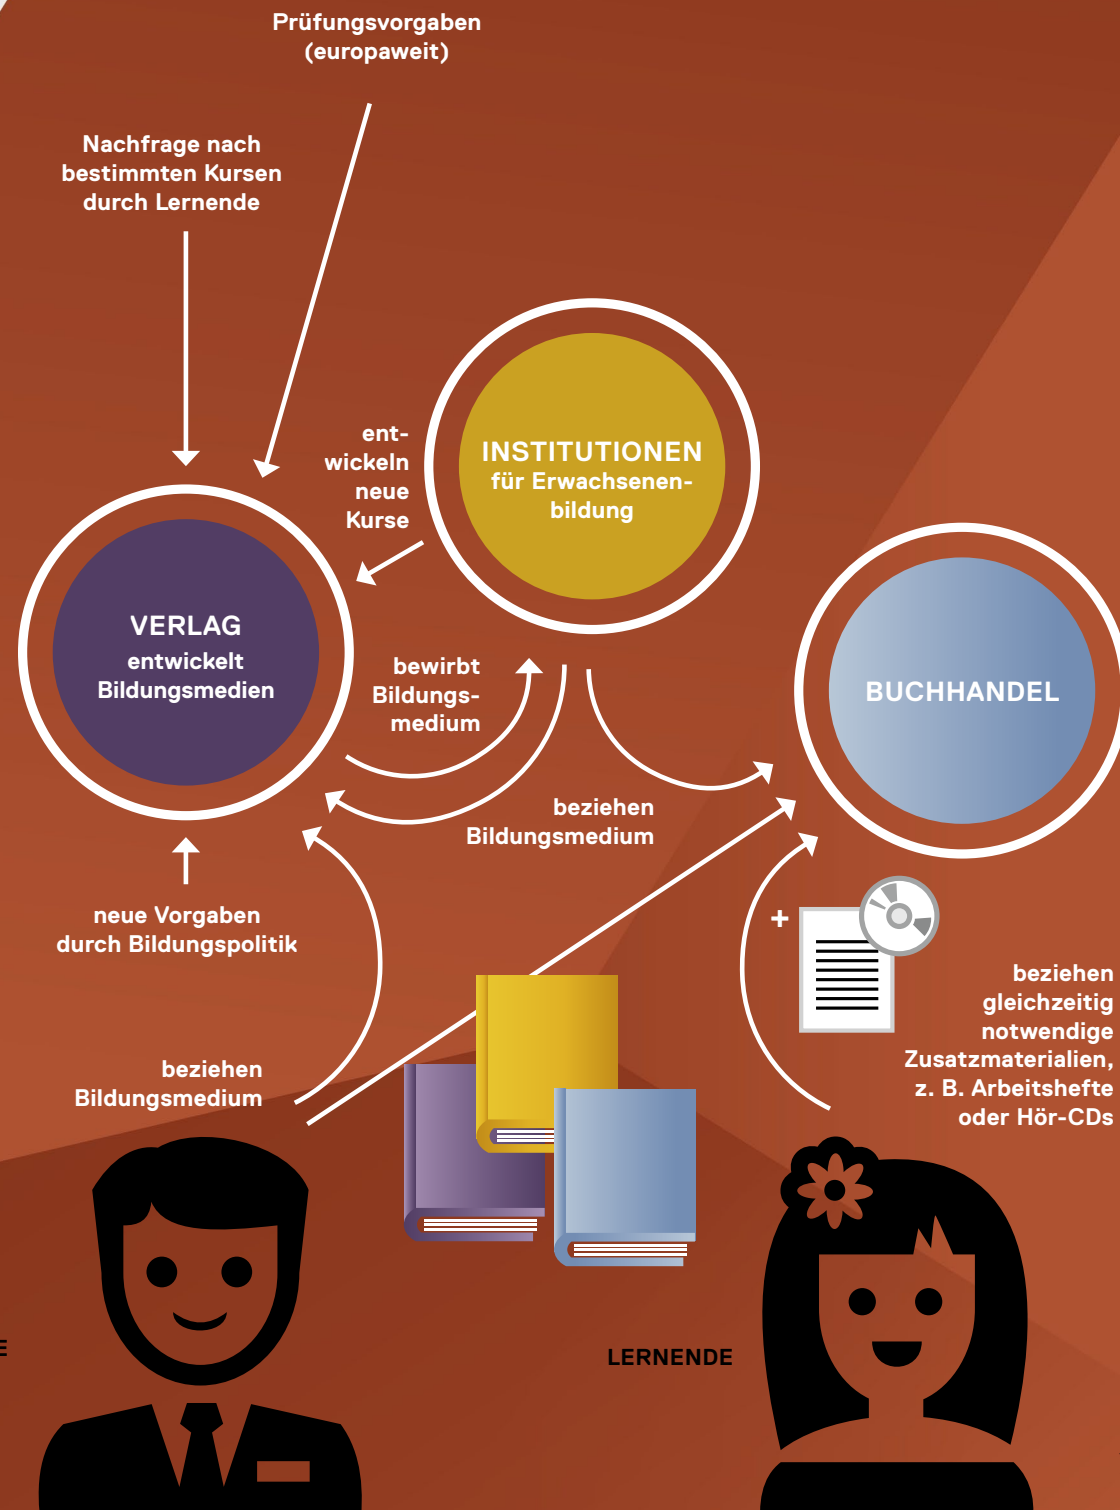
Prüfungsvorgaben (europaweit)

Nachfrage nach bestimmten Kursen durch Lernende

entwickeln neue Kurse

INSTITUTIONEN für Erwachsenenbildung

VERLAG entwickelt Bildungsmedien

bewirbt Bildungsmedium

BUCHHANDEL

beziehen Bildungsmedium

neue Vorgaben durch Bildungspolitik

+

beziehen gleichzeitig notwendige Zusatzmaterialien, z. B. Arbeitshefte oder Hör-CDs

beziehen Bildungsmedium

E

LERNENDE